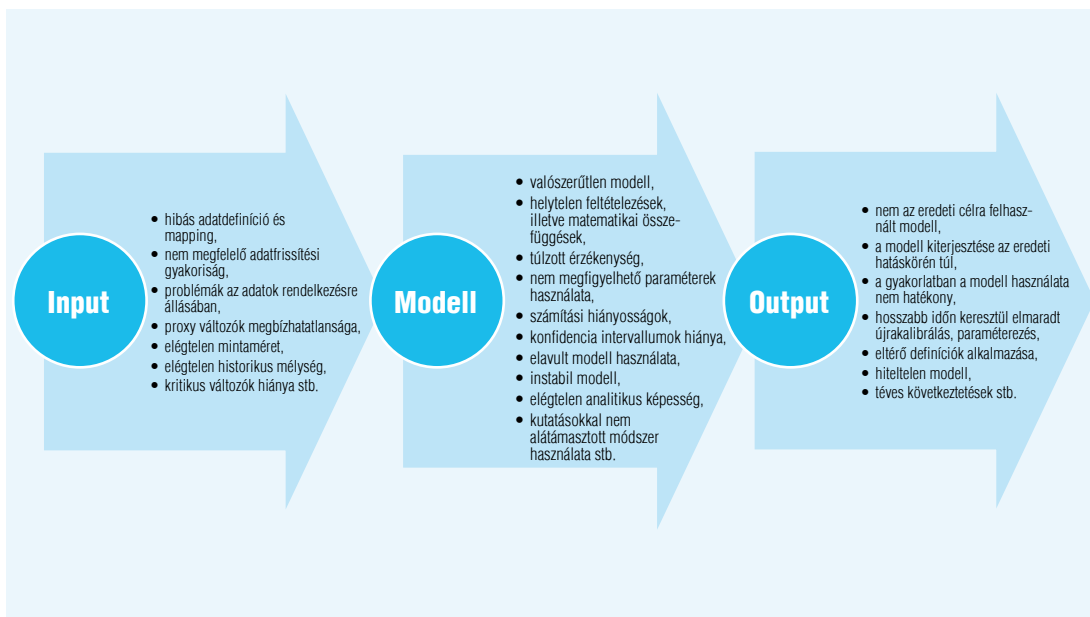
Input

- hibás adatdefiníció és mapping,
- nem megfelelő adatfrissítési gyakoriság,
- problémák az adatok rendelkezésre állásában,
- proxy változók megbízhatatlansága,
- elégtelen mintaméret,
- elégtelen historikus mélység,
- kritikus változók hiánya stb.

Modell

- valószerűtlen modell,
- helytelen feltételezések, illetve matematikai összefüggések,
- túlzott érzékenység,
- nem megfigyelhető paraméterek használata,
- számítási hiányosságok,
- konfidencia intervallumok hiánya,
- elavult modell használata,
- instabil modell,
- elégtelen analitikus képesség,
- kutatásokkal nem alátámasztott módszer használata stb.

Output

- nem az eredeti célra felhasznált modell,
- a modell kiterjesztése az eredeti hatáskörén túl,
- a gyakorlatban a modell használata nem hatékony,
- hosszabb időn keresztül elmaradt újrakalibrálás, paraméterezés,
- eltérő definíciók alkalmazása,
- hiteltelen modell,
- téves következtetések stb.